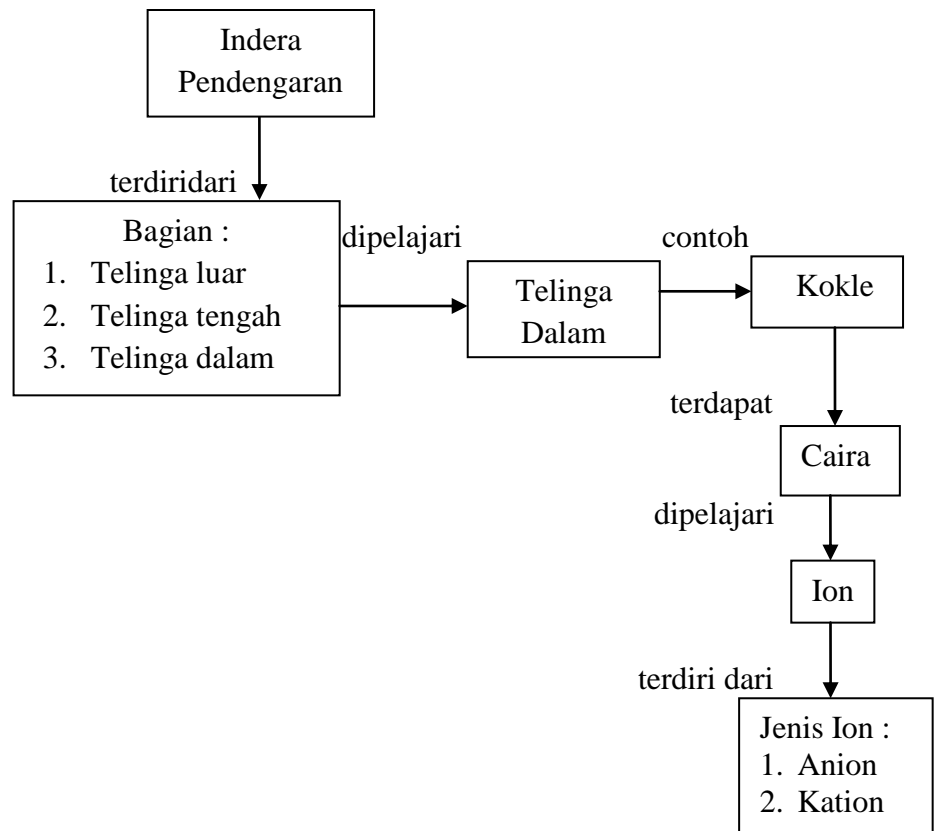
Indera Pendengaran

terdiridari

Bagian :
1. Telinga luar
2. Telinga tengah
3. Telinga dalam

dipelajari

Telinga Dalam

contoh

Kokle

terdapat

Caira

dipelajari

Ion

terdiri dari

Jenis Ion :
1. Anion
2. Kation